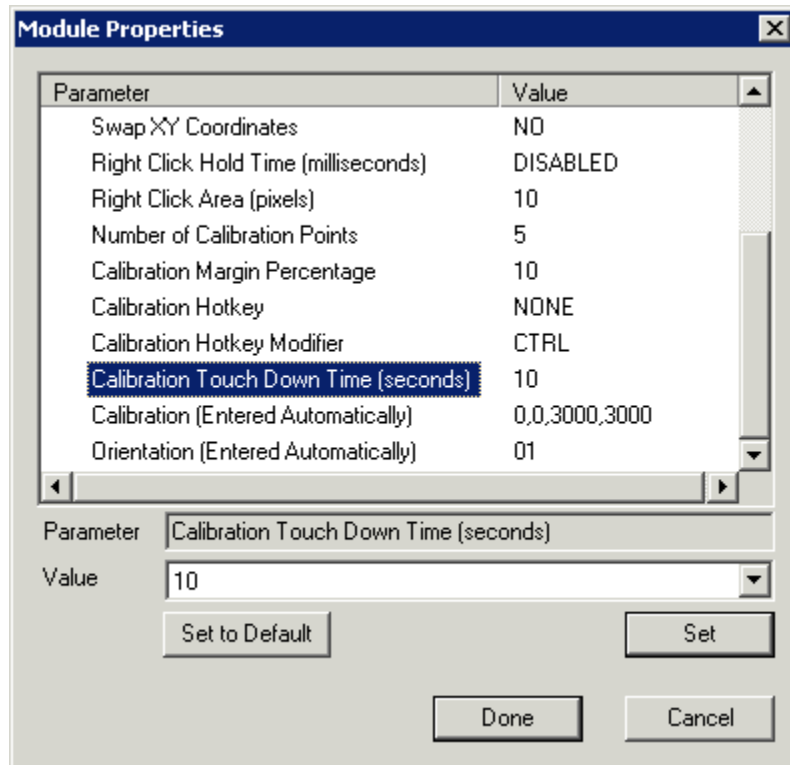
Module Properties

| Parameter | Value |
|---|---|
| Swap XY Coordinates | NO |
| Right Click Hold Time (milliseconds) | DISABLED |
| Right Click Area (pixels) | 10 |
| Number of Calibration Points | 5 |
| Calibration Margin Percentage | 10 |
| Calibration Hotkey | NONE |
| Calibration Hotkey Modifier | CTRL |
| Calibration Touch Down Time (seconds) | 10 |
| Calibration (Entered Automatically) | 0,0,3000,3000 |
| Orientation (Entered Automatically) | 01 |

Parameter Calibration Touch Down Time (seconds)

Value 10

Set to Default

Set

Done

Cancel